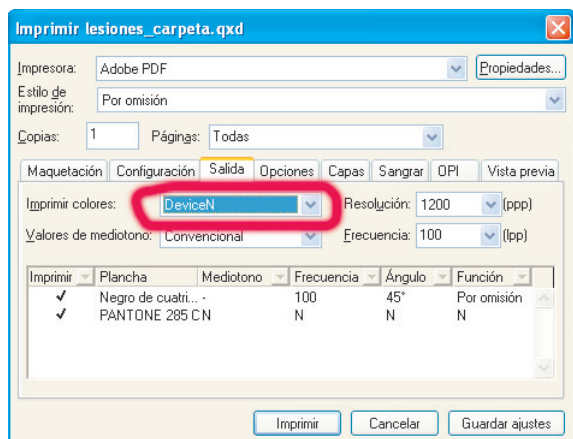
Imprimir lesiones_carpeta.qxd

Impresora: Adobe PDF Propiedades...

Estilo de impresión: Por omisión

Copias: 1 Páginas: Todas

Maquetación | Configuración | Salida | Opciones | Capas | Sangrar | OPI | Vista previa

Imprimir colores: DeviceN Resolución: 1200 (ppp)

Valores de mediotono: Convencional Frecuencia: 100 (lpp)

| Imprimir | Plancha | Mediotono | Frecuencia | Ángulo | Función |
|---|---|---|---|---|---|
| ✓ | Negro de cuatri... | - | 100 | 45° | Por omisión |
| ✓ | PANTONE 285 C | N | N | N | N |

Imprimir Cancelar Guardar ajustes